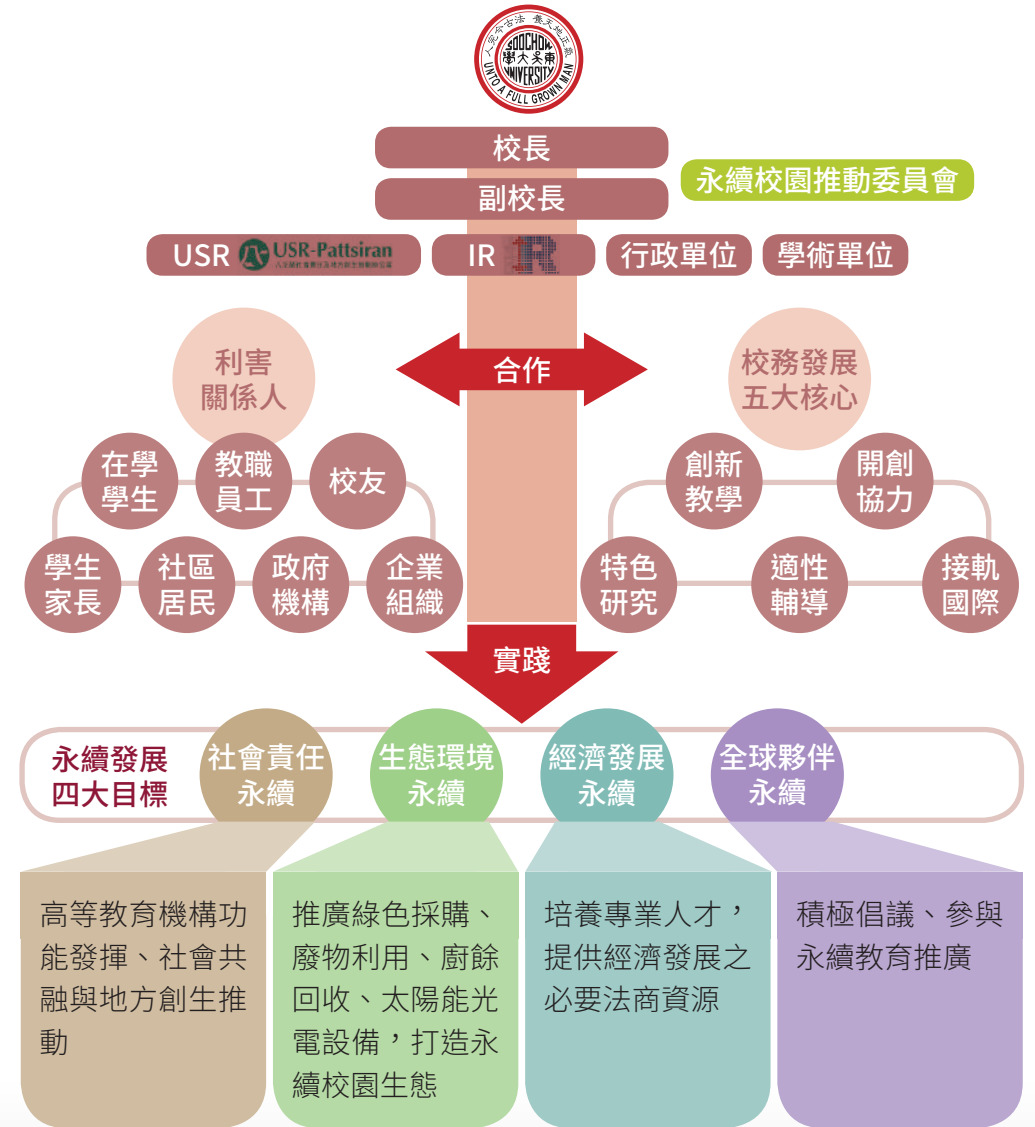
SOOCHOW UNIVERSITY 東吳大學 UNTO A FULL GROWN MAN 養天地正氣 法古今完人

校長

副校長

永續校園推動委員會

USR USR-Pattsiran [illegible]

IR

行政單位

學術單位

利害關係人

合作

校務發展五大核心

在學學生

教職員工

校友

創新教學

開創協力

學生家長

社區居民

政府機構

企業組織

特色研究

適性輔導

接軌國際

實踐

永續發展四大目標

社會責任永續

生態環境永續

經濟發展永續

全球夥伴永續

高等教育機構功能發揮、社會共融與地方創生推動

推廣綠色採購、廢物利用、廚餘回收、太陽能光電設備，打造永續校園生態

培養專業人才，提供經濟發展之必要法商資源

積極倡議、參與永續教育推廣